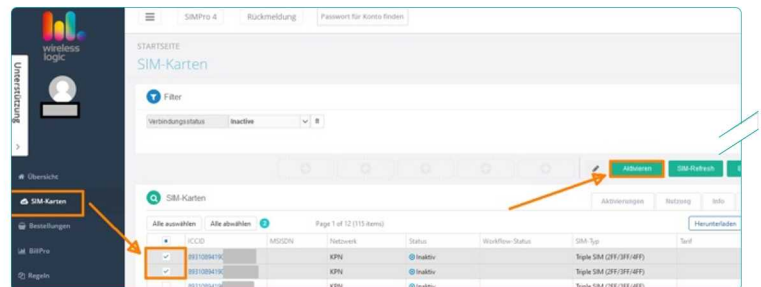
wireless logic

Unterstützung

SIMPro 4 Rückmeldung Passwort für Konto finden

STARTSEITE

SIM-Karten

Filter

Verbindungsstatus Inactive

Aktivieren SIM-Refresh

Übersicht

SIM-Karten

Bestellungen

BillPro

Regeln

SIM-Karten

Aktivierungen Nutzung Info

Alle auswählen Alle abwählen 2

Page 1 of 12 (115 items)

Herunterladen

| | ICCID | MSISDN | Netzwerk | Status | Workflow-Status | SIM-Typ | Tarif |
|---|---|---|---|---|---|---|---|
| ✓ | 89310894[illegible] | | KPN | Inaktiv | | Triple SIM (2FF/3FF/4FF) | |
| ✓ | 89310894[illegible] | | KPN | Inaktiv | | Triple SIM (2FF/3FF/4FF) | |
| | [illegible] | | KPN | Inaktiv | | Triple SIM (2FF/3FF/4FF) | |